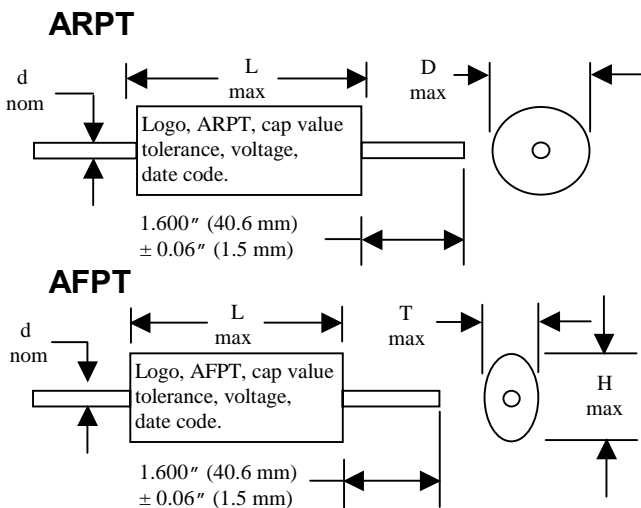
ARPT

d nom

L max

D max

Logo, ARPT, cap value tolerance, voltage, date code.

1.600″ (40.6 mm) ± 0.06″ (1.5 mm)

AFPT

d nom

L max

T max

H max

Logo, AFPT, cap value tolerance, voltage, date code.

1.600″ (40.6 mm) ± 0.06″ (1.5 mm)